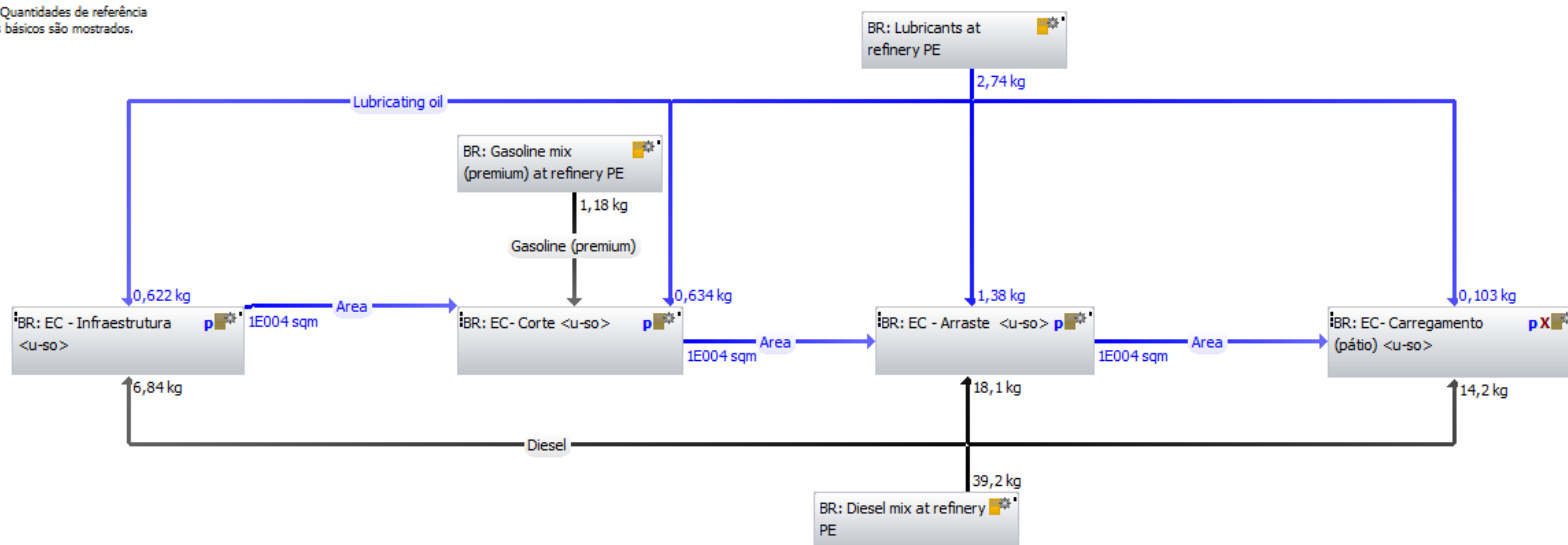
Quantidades de referência
básicos são mostrados.

BR: Lubricants at refinery PE

2,74 kg

Lubricating oil

BR: Gasoline mix (premium) at refinery PE

1,18 kg

Gasoline (premium)

0,622 kg

0,634 kg

1,38 kg

0,103 kg

BR: EC - Infraestrutura <u-so> p

Area

1E004 sqm

BR: EC- Corte <u-so> p

Area

1E004 sqm

BR: EC - Arraste <u-so> p

Area

1E004 sqm

BR: EC- Carregamento (pátio) <u-so> p X

6,84 kg

18,1 kg

14,2 kg

Diesel

39,2 kg

BR: Diesel mix at refinery PE